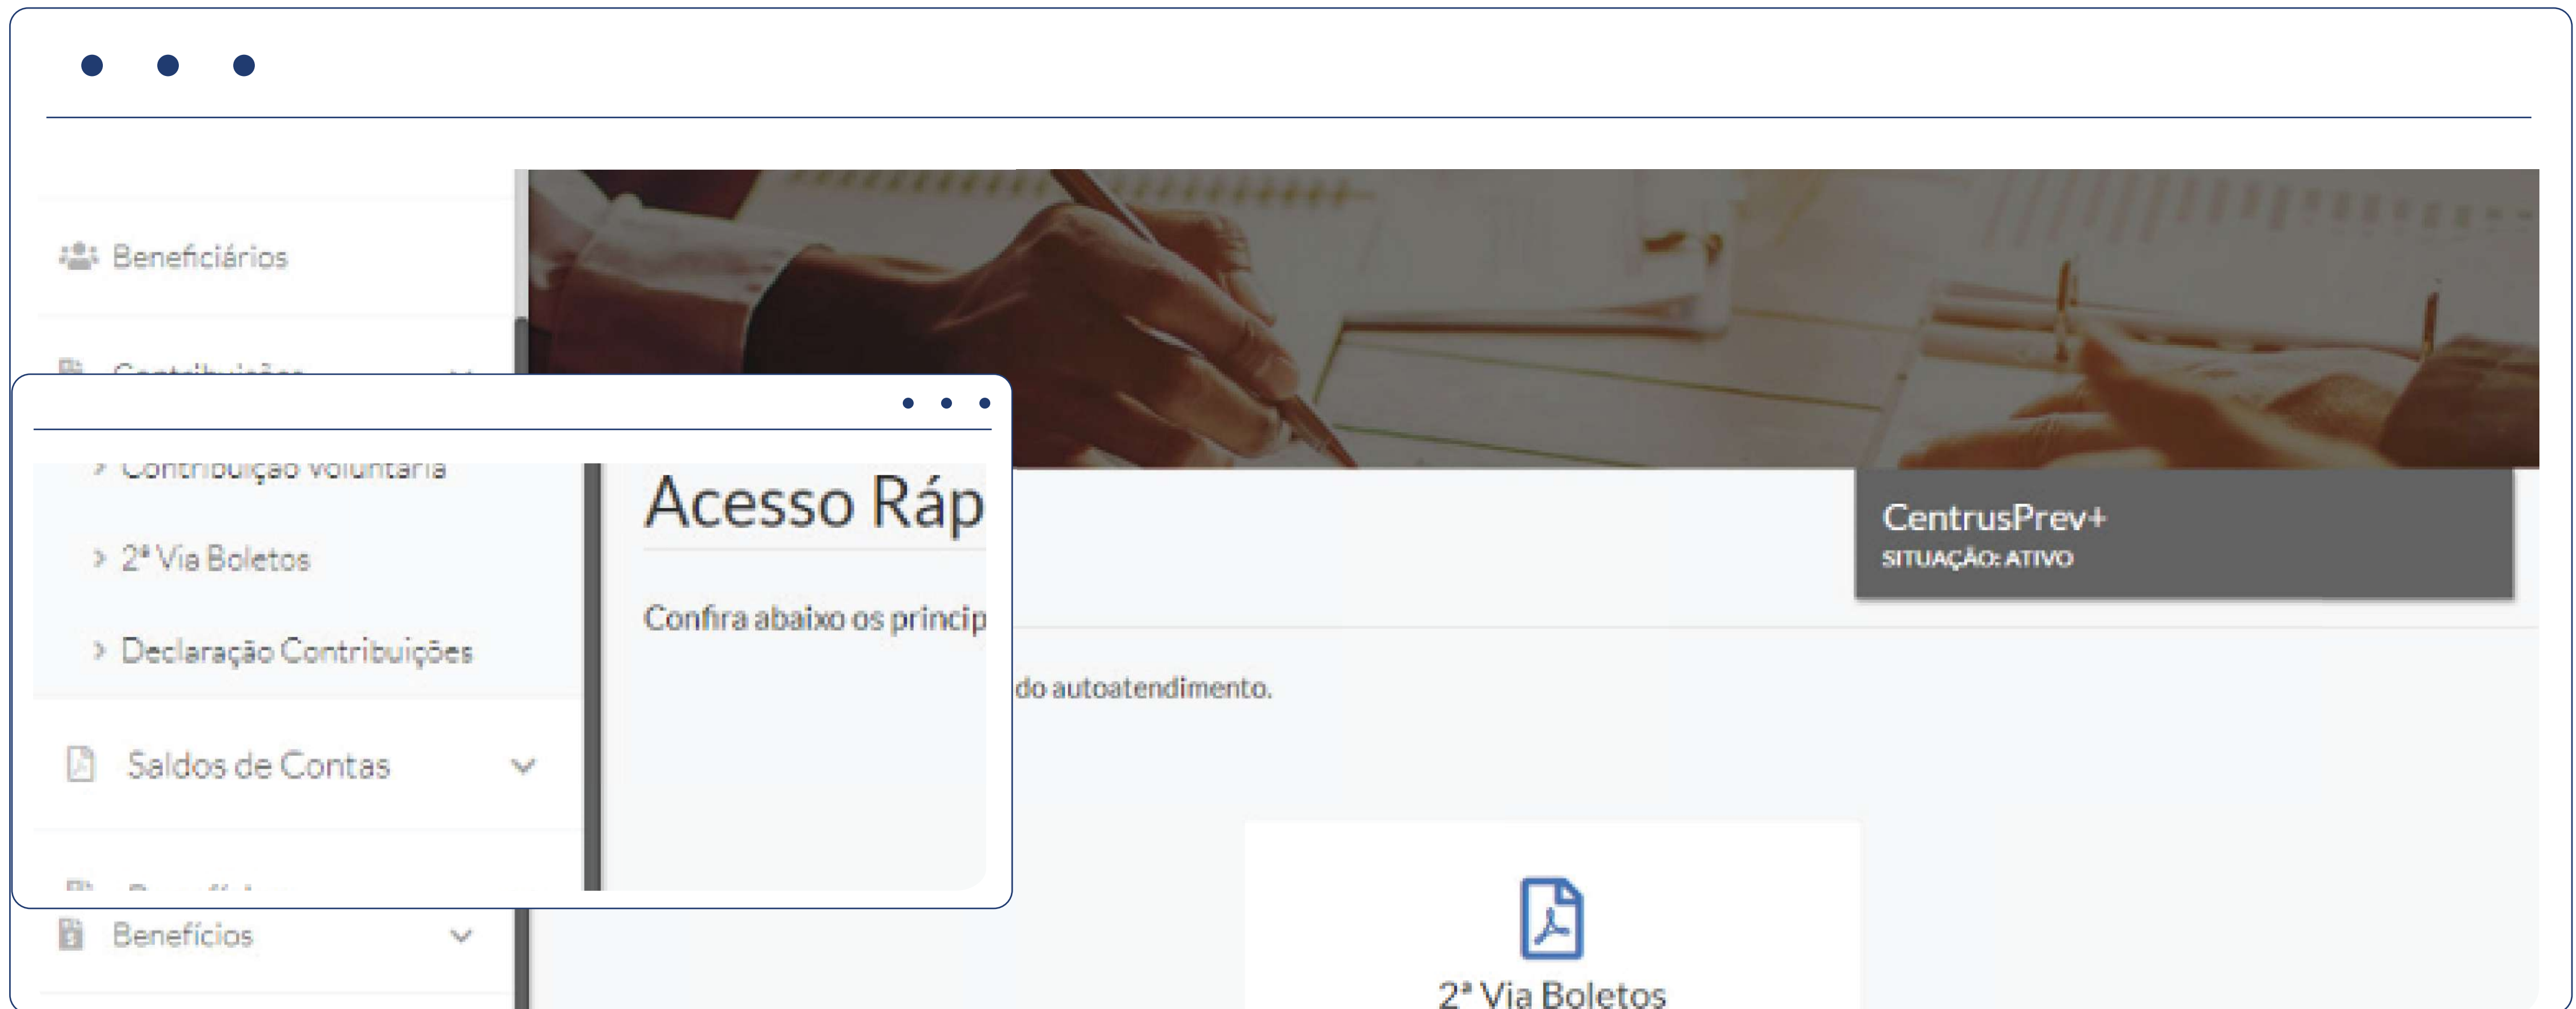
Beneficiários

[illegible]

Contribuição Voluntária

2ª Via Boletos

Declaração Contribuições

Saldos de Contas

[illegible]

Benefícios

Acesso Ráp

Confira abaixo os princip

do autoatendimento.

CentrusPrev+
SITUAÇÃO: ATIVO

2ª Via Boletos